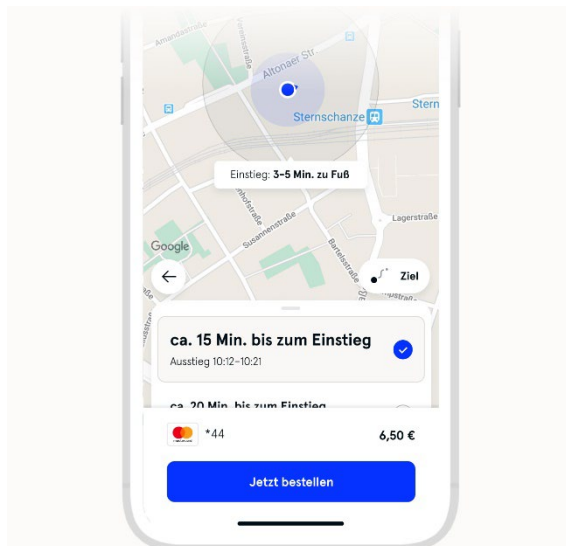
Amandastraße
Vereinsstraße
Altonaer Str
Stern
Sternschanze
Einstieg: 3–5 Min. zu Fuß
Lagerstraße
Schanzenhofstraße
Susannenstraße
Bartelsstraße
Google
Ziel
ca. 15 Min. bis zum Einstieg
Ausstieg 10:12–10:21
ca. 20 Min. bis zum Einstieg
*44
6,50 €
Jetzt bestellen